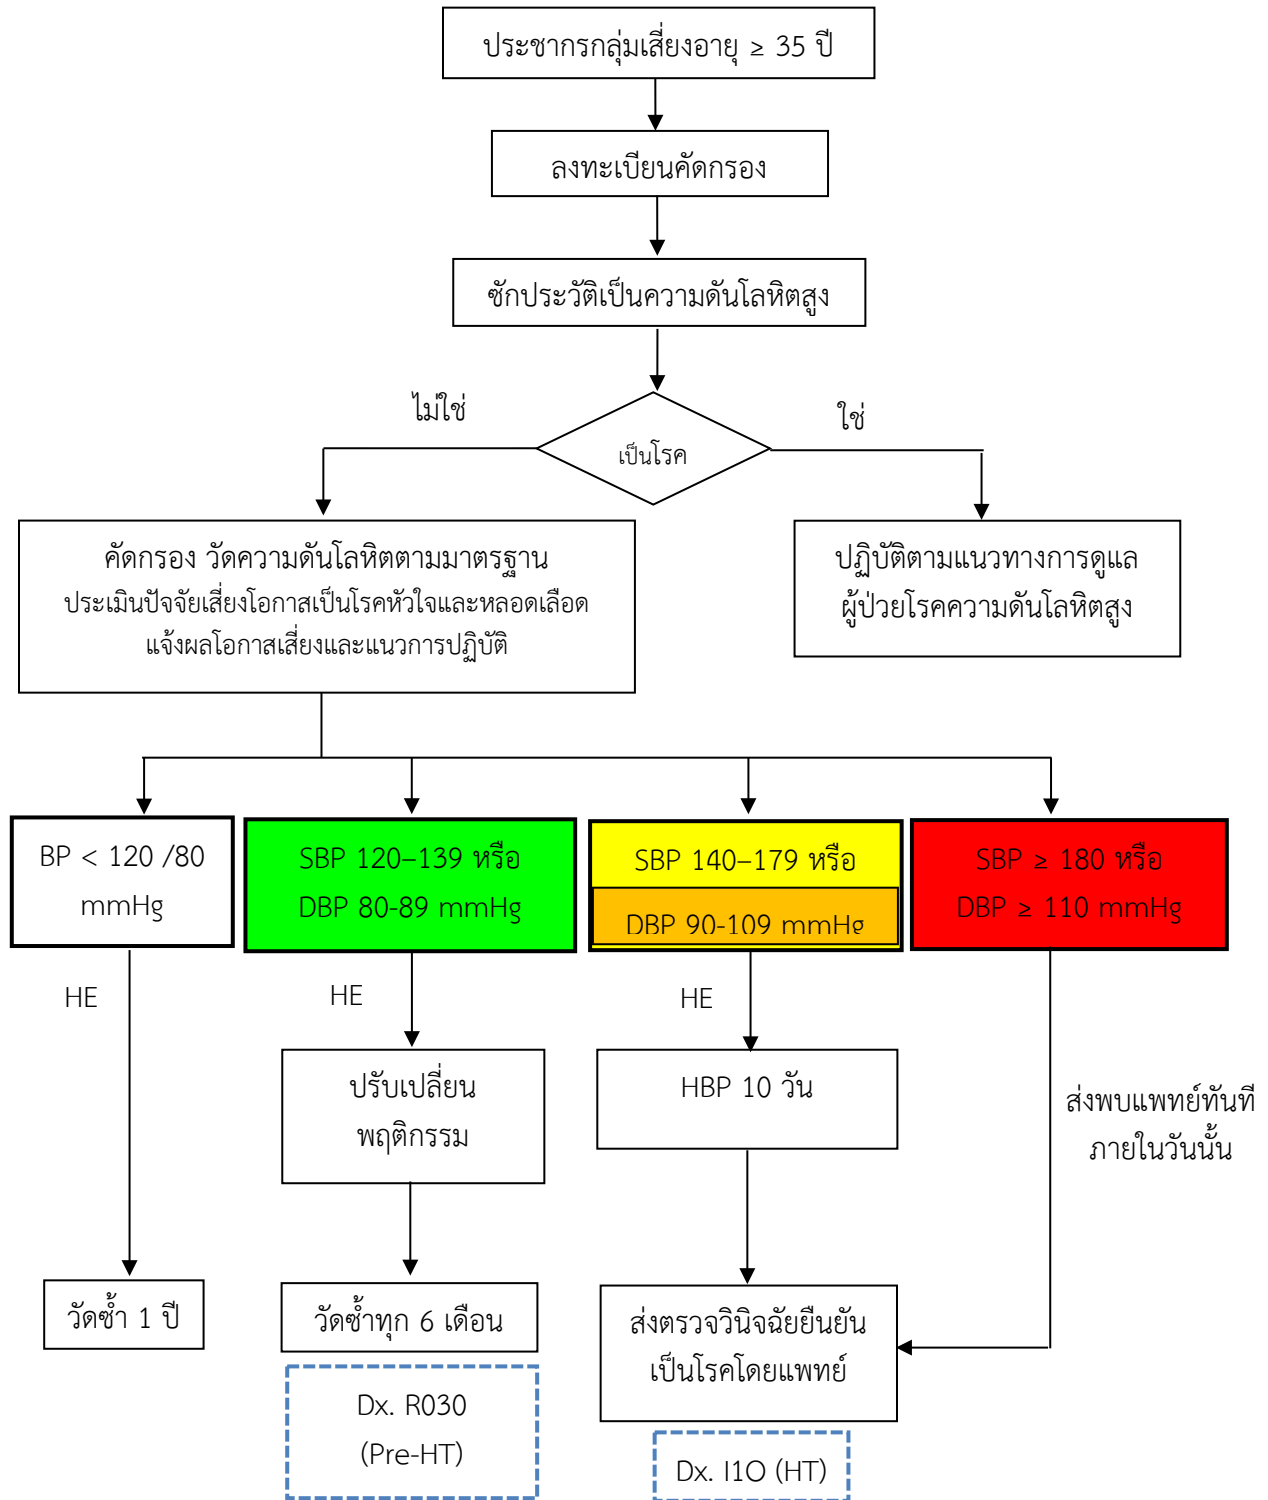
ประชากรกลุ่มเสี่ยงอายุ ≥ 35 ปี

ลงทะเบียนคัดกรอง

ซักประวัติเป็นความดันโลหิตสูง

ไม่ใช่

เป็นโรค

ใช่

คัดกรอง วัดความดันโลหิตตามมาตรฐาน
ประเมินปัจจัยเสี่ยงโอกาสเป็นโรคหัวใจและหลอดเลือด
แจ้งผลโอกาสเสี่ยงและแนวการปฏิบัติ

ปฏิบัติตามแนวทางการดูแล
ผู้ป่วยโรคความดันโลหิตสูง

BP < 120 /80
mmHg

SBP 120–139 หรือ
DBP 80-89 mmHg

SBP 140–179 หรือ
DBP 90-109 mmHg

SBP ≥ 180 หรือ
DBP ≥ 110 mmHg

HE

HE

HE

ปรับเปลี่ยน
พฤติกรรม

HBP 10 วัน

ส่งพบแพทย์ทันที
ภายในวันนั้น

วัดซ้ำ 1 ปี

วัดซ้ำทุก 6 เดือน

ส่งตรวจวินิจฉัยยืนยัน
เป็นโรคโดยแพทย์

Dx. R030
(Pre-HT)

Dx. I1O (HT)